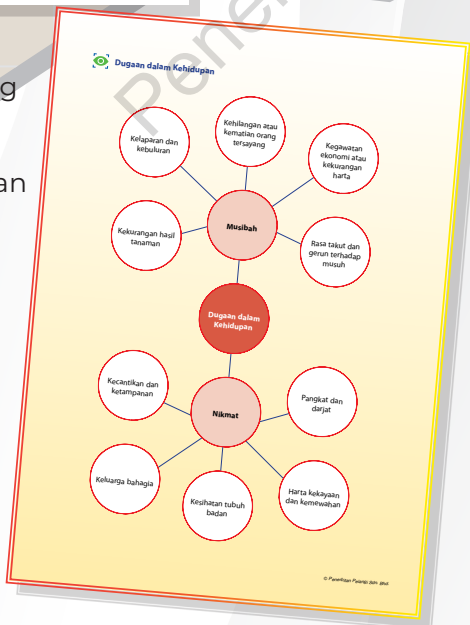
g

an

Pene

Dugaan dalam Kehidupan

Kelaparan dan kebuluran

Kehilangan atau kematian orang tersayang

Kegawatan ekonomi atau kekurangan harta

Kekurangan hasil tanaman

Musibah

Rasa takut dan gerun terhadap musuh

Dugaan dalam Kehidupan

Kecantikan dan ketampanan

Nikmat

Pangkat dan darjat

Keluarga bahagia

Kesihatan tubuh badan

Harta kekayaan dan kemewahan

© Penerbitan Pelangi Sdn. Bhd.